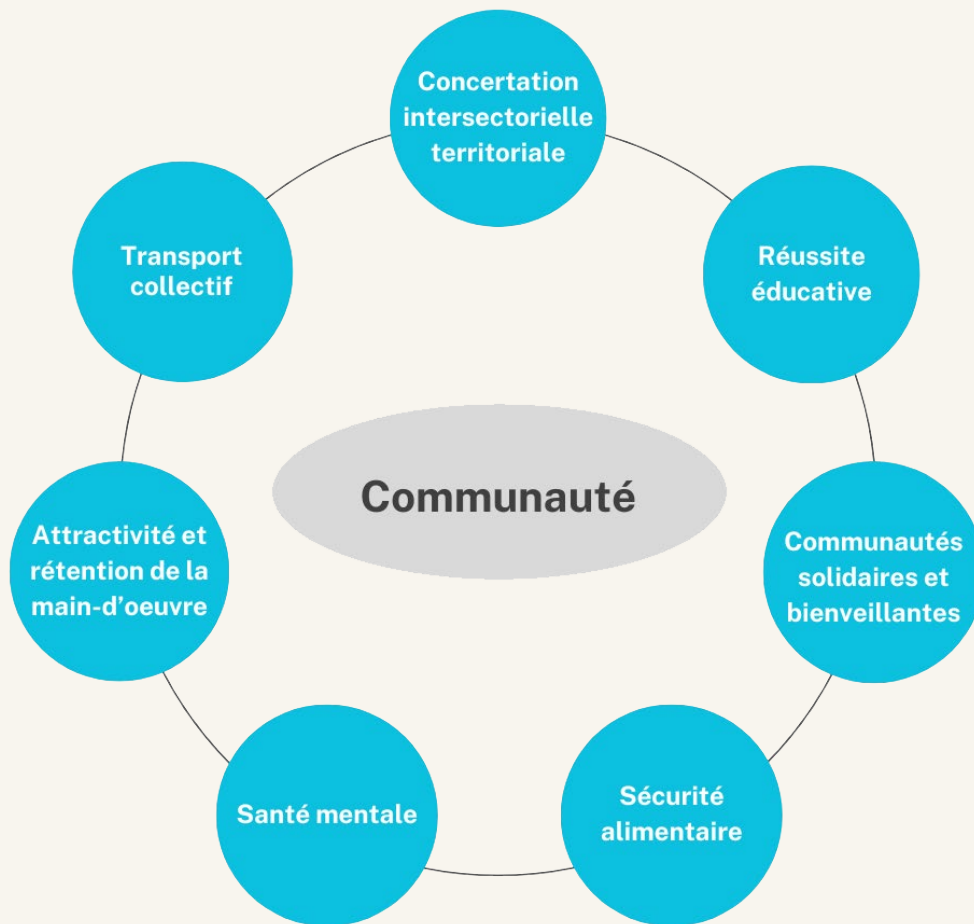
Concertation intersectorielle territoriale

Réussite éducative

Communautés solidaires et bienveillantes

Sécurité alimentaire

Santé mentale

Attractivité et rétention de la main-d'oeuvre

Transport collectif

Communauté